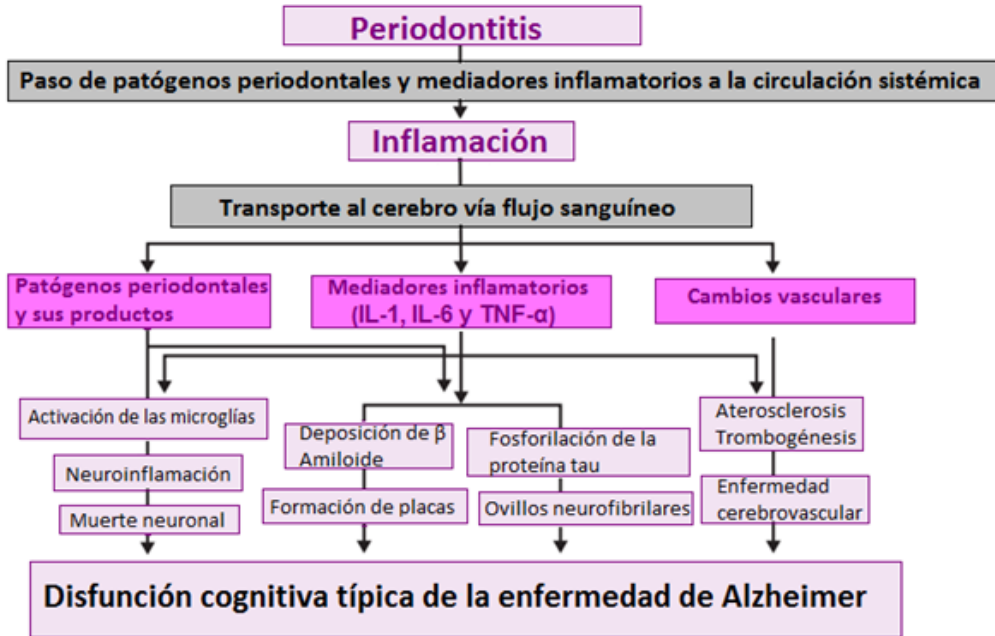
Periodontitis

Paso de patógenos periodontales y mediadores inflamatorios a la circulación sistémica

Inflamación

Transporte al cerebro vía flujo sanguíneo

Patógenos periodontales y sus productos

Mediadores inflamatorios (IL-1, IL-6 y TNF-α)

Cambios vasculares

Activación de las microglías

Neuroinflamación

Muerte neuronal

Deposición de β Amiloide

Formación de placas

Fosforilación de la proteína tau

Ovillos neurofibrilares

Aterosclerosis Trombogénesis

Enfermedad cerebrovascular

Disfunción cognitiva típica de la enfermedad de Alzheimer